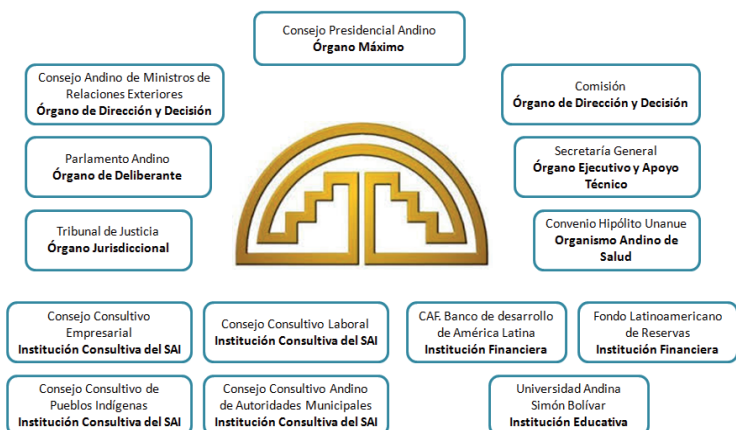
Consejo Presidencial Andino
**Órgano Máximo**

Consejo Andino de Ministros de Relaciones Exteriores
**Órgano de Dirección y Decisión**

Comisión
**Órgano de Dirección y Decisión**

Parlamento Andino
**Órgano de Deliberante**

Secretaría General
**Órgano Ejecutivo y Apoyo Técnico**

Tribunal de Justicia
**Órgano Jurisdiccional**

Convenio Hipólito Unanue
**Organismo Andino de Salud**

Consejo Consultivo Empresarial
**Institución Consultiva del SAI**

Consejo Consultivo Laboral
**Institución Consultiva del SAI**

CAF. Banco de desarrollo de América Latina
**Institución Financiera**

Fondo Latinoamericano de Reservas
**Institución Financiera**

Consejo Consultivo de Pueblos Indígenas
**Institución Consultiva del SAI**

Consejo Consultivo Andino de Autoridades Municipales
**Institución Consultiva del SAI**

Universidad Andina Simón Bolívar
**Institución Educativa**